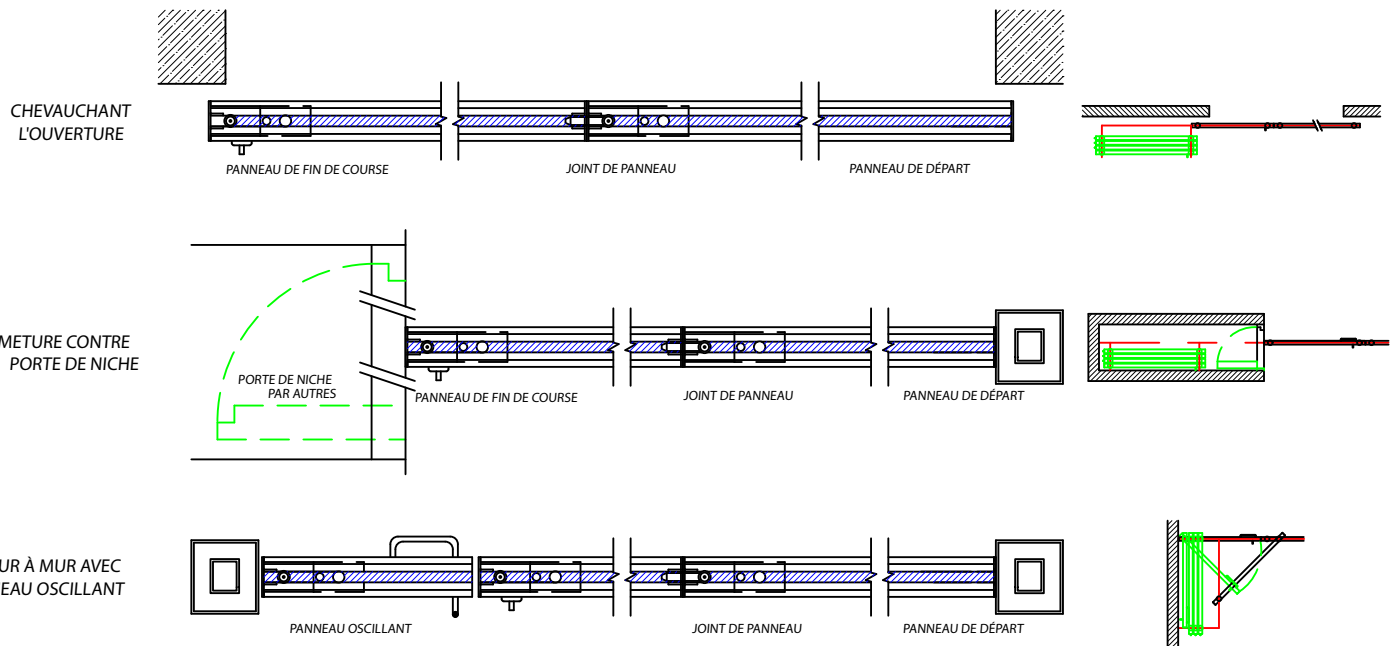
CHEVAUCHANT L'OUVERTURE

PANNEAU DE FIN DE COURSE

JOINT DE PANNEAU

PANNEAU DE DÉPART

METURE CONTRE PORTE DE NICHE

PORTE DE NICHE PAR AUTRES

PANNEAU DE FIN DE COURSE

JOINT DE PANNEAU

PANNEAU DE DÉPART

UR À MUR AVEC EAU OSCILLANT

PANNEAU OSCILLANT

JOINT DE PANNEAU

PANNEAU DE DÉPART